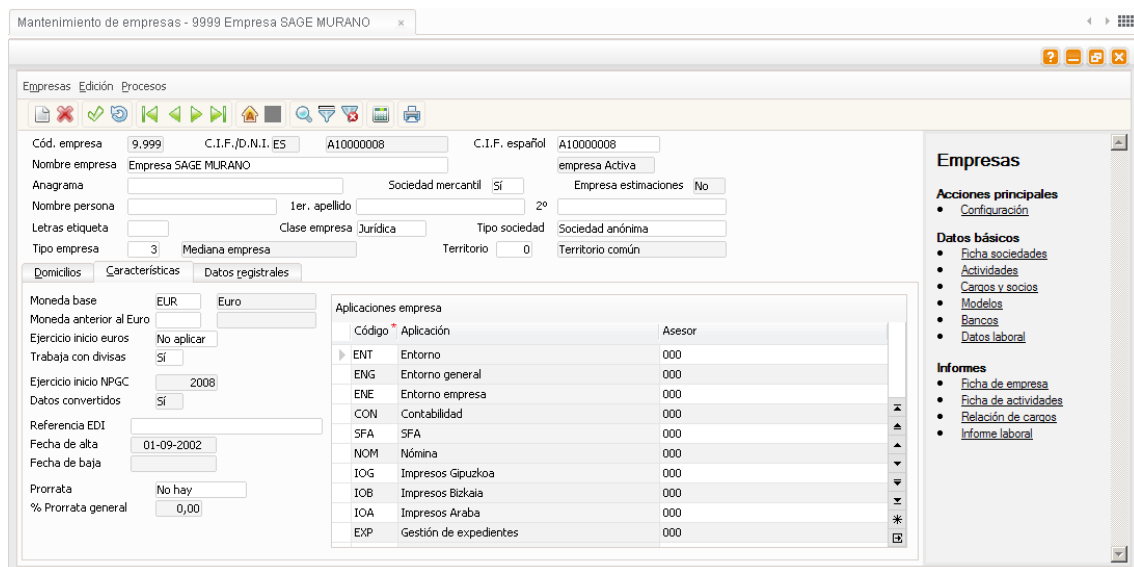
Mantenimiento de empresas - 9999 Empresa SAGE MURANO ×

Empresas Edición Procesos

Cód. empresa 9.999 C.I.F./D.N.I. ES A10000008 C.I.F. español A10000008
Nombre empresa Empresa SAGE MURANO empresa Activa
Anagrama Sociedad mercantil Sí Empresa estimaciones No
Nombre persona 1er. apellido 2º
Letras etiqueta Clase empresa Jurídica Tipo sociedad Sociedad anónima
Tipo empresa 3 Mediana empresa Territorio 0 Territorio común

Domicilios Características Datos registrales

Moneda base EUR Euro
Moneda anterior al Euro
Ejercicio inicio euros No aplicar
Trabaja con divisas Sí
Ejercicio inicio NPGC 2008
Datos convertidos Sí
Referencia EDI
Fecha de alta 01-09-2002
Fecha de baja
Prorrata No hay
% Prorrata general 0,00

Aplicaciones empresa

| Código * | Aplicación | Asesor |
|---|---|---|
| ENT | Entorno | 000 |
| ENG | Entorno general | 000 |
| ENE | Entorno empresa | 000 |
| CON | Contabilidad | 000 |
| SFA | SFA | 000 |
| NOM | Nómina | 000 |
| IOG | Impresos Gipuzkoa | 000 |
| IOB | Impresos Bizkaia | 000 |
| IOA | Impresos Araba | 000 |
| EXP | Gestión de expedientes | 000 |

Empresas

Acciones principales
Configuración

Datos básicos
Ficha sociedades
Actividades
Cargos y socios
Modelos
Bancos
Datos laboral

Informes
Ficha de empresa
Ficha de actividades
Relación de cargos
Informe laboral